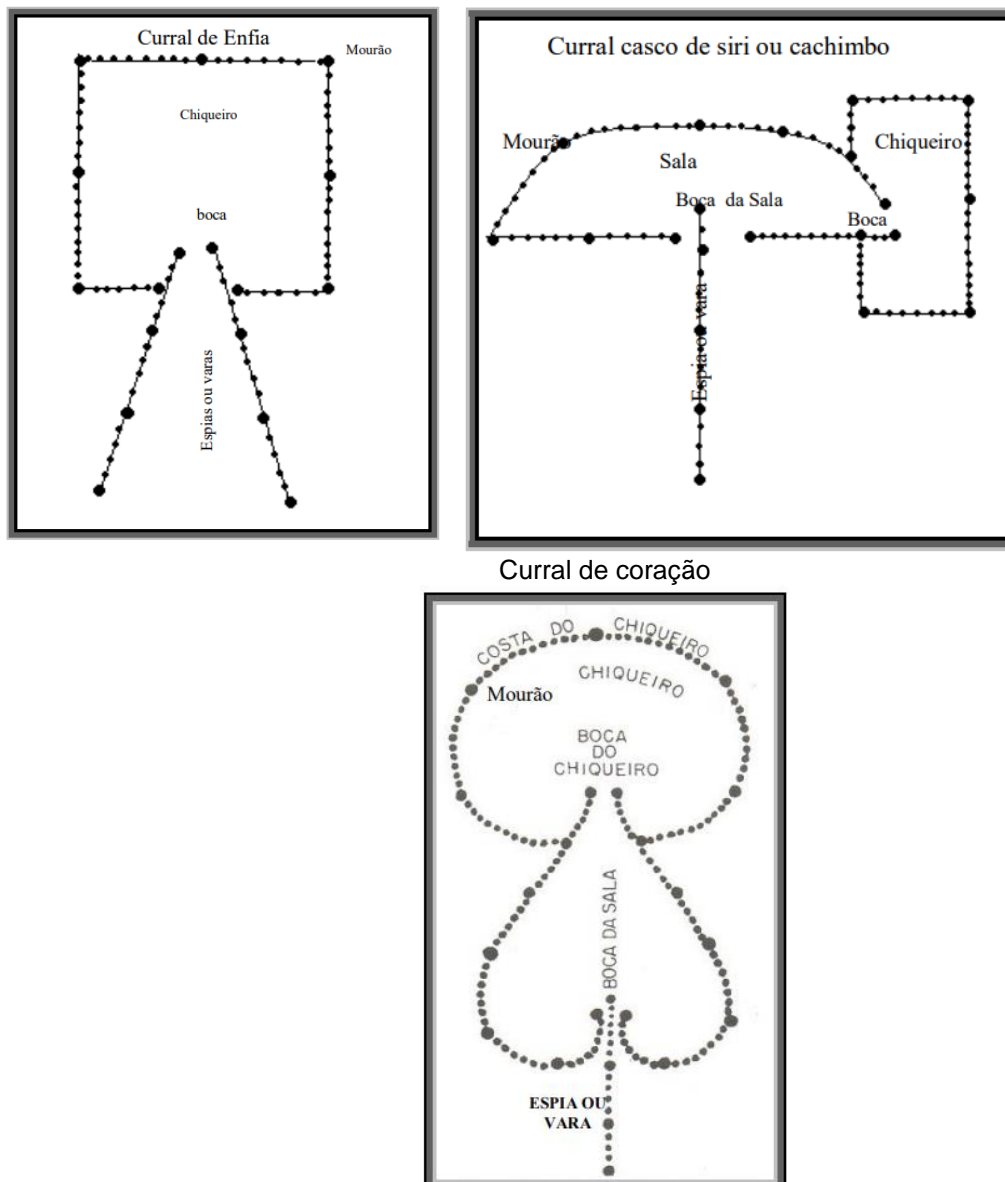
Curral de Enfia

Mourão

Chiqueiro

boca

Espias ou varas

Curral casco de siri ou cachimbo

Mourão

Sala

Chiqueiro

Boca da Sala

Boca

Espia ou vara

Curral de coração

COSTA DO CHIQUEIRO

CHIQUEIRO

Mourão

BOCA DO CHIQUEIRO

BOCA DA SALA

ESPIA OU VARA